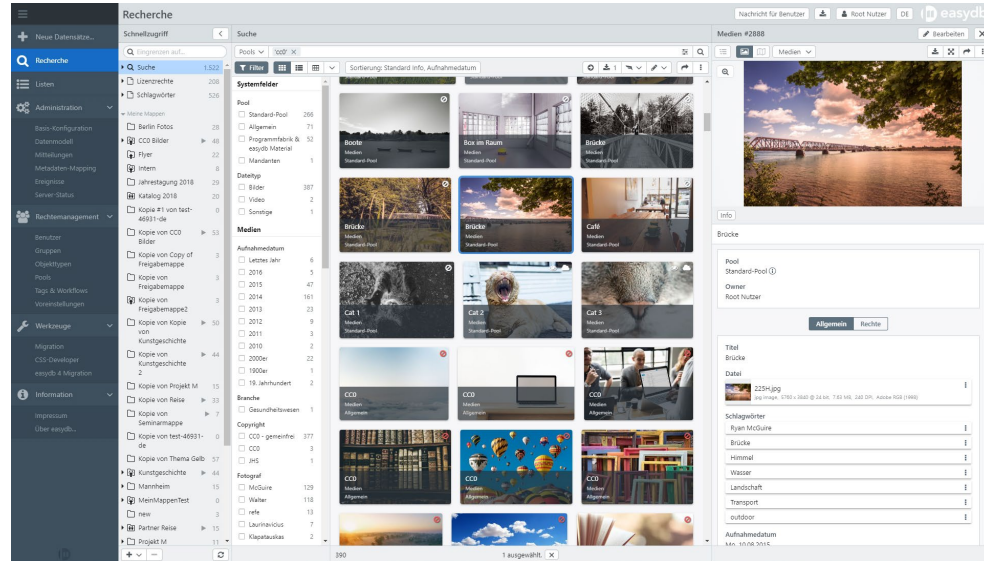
Recherche

Nachricht für Benutzer | Root Nutzer | DE | easydb

Neue Datensätze...
Recherche
Listen
Administration
Basis-Konfiguration
Datenmodell
Mitteilungen
Metadaten-Mapping
Ereignisse
Server-Status
Rechtemanagement
Benutzer
Gruppen
Objekttypen
Pools
Tags & Workflows
Voreinstellungen
Werkzeuge
Migration
CSS-Developer
easydb 4 Migration
Information
Impressum
Über easydb...

Schnellzugriff
Suche 1.522
Lizenzrechte 208
Schlagwörter 526
Meine Mappen
Berlin Fotos 28
CC0 Bilder 48
Flyer 22
Intern 8
Jahrestagung 2018 29
Katalog 2018 20
Kopie #1 von test-46931-de 0
Kopie von CC0 Bilder 53
Kopie von Copy of Freigabemappe 3
Kopie von Freigabemappe 3
Kopie von Freigabemappe2 3
Kopie von Kopie von Kunstgeschichte 50
Kopie von Kunstgeschichte 2 44
Kopie von Projekt M 15
Kopie von Reise 33
Kopie von Seminarmappe 7
Kopie von test-46931-de 0
Kopie von Thema Gelb 57
Kunstgeschichte 44
Mannheim 15
MeinMappenTest 0
new 3
Partner Reise 15
Projekt M 11

Suche
Pools | 'cc0'
Filter | Sortierung: Standard Info, Aufnahmedatum

Systemfelder
Pool
Standard-Pool 288
Allgemein 71
Programmfabrik & easydb Material 52
Mandanten 1
Dateityp
Bilder 387
Video 2
Sonstige 1
Medien
Aufnahmedatum
Letztes Jahr 9
2016 5
2015 47
2014 161
2013 23
2012 9
2011 3
2010 2
2000er 22
1900er 14
19. Jahrhundert 2
Branche
Gesundheitswesen 1
Copyright
CC0 - gemeinfrei 377
CC0 3
JHS 1
Fotograf
McGuire 129
Walter 118
refe 13
Laurinavicius 7
Klapatauskas 2

Boote Medien Standard-Pool
Box im Raum Medien Standard-Pool
Brücke Medien Standard-Pool
Brücke Medien Standard-Pool
Brücke Medien Standard-Pool
Café Medien Standard-Pool
Cat 1 Medien Standard-Pool
Cat 2 Medien Standard-Pool
Cat 3 Medien Standard-Pool
CC0 Medien Allgemein
CC0 Medien Allgemein
CC0 Medien Allgemein
CC0 Medien Allgemein
CC0 Medien Allgemein
CC0 Medien Allgemein

390 | 1 ausgewählt.

Medien #2888 | Bearbeiten
Medien
Info
Brücke
Pool
Standard-Pool
Owner
Root Nutzer
Allgemein | Rechte
Titel
Brücke
Datei
225H.jpg
jpg image, 5760 x 3840 @ 24 bit, 7.93 MB, 240 DPI, Adobe RGB (1998)
Schlagwörter
Ryan McGuire
Brücke
Himmel
Wasser
Landschaft
Transport
outdoor
Aufnahmedatum
Mo. 10.08.2015